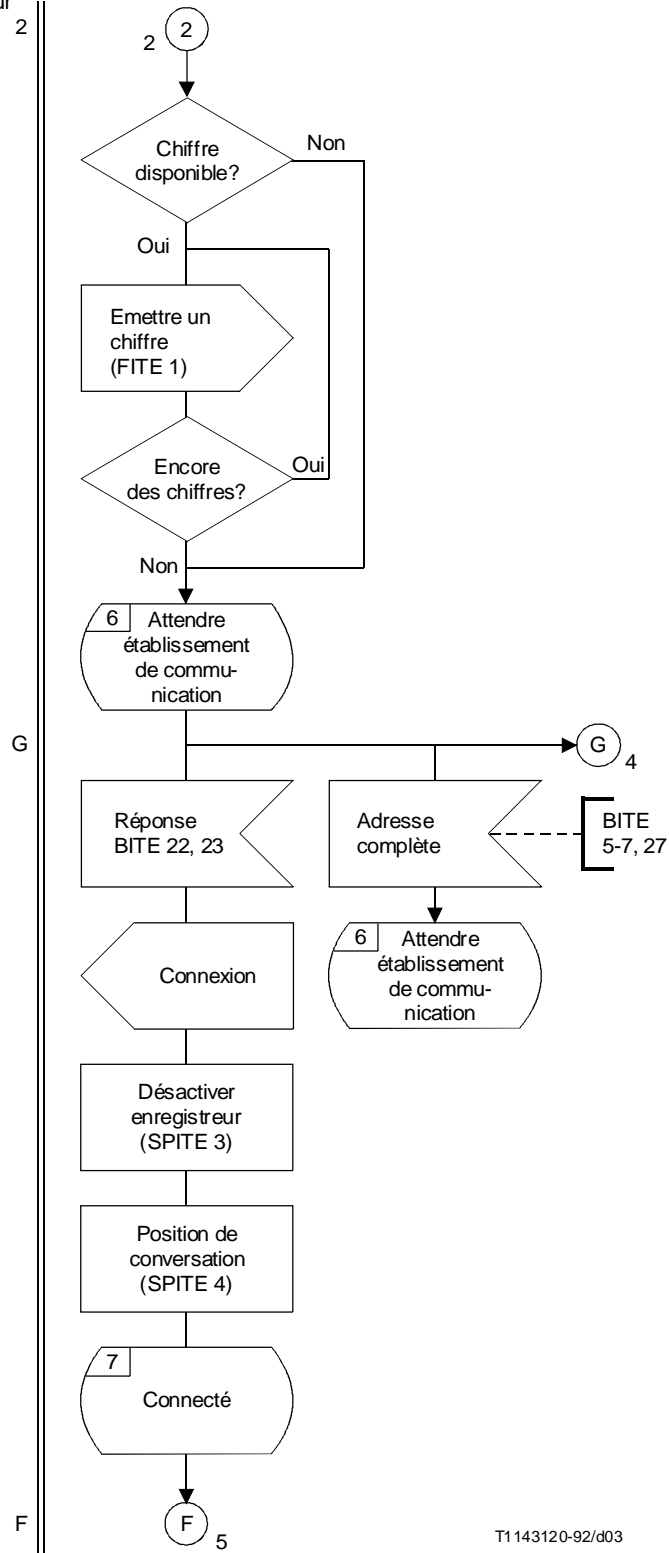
ur

2

2 2

Chiffre disponible?

Non

Oui

Emettre un chiffre (FITE 1)

Encore des chiffres?

Oui

Non

6 Attendre établissement de communication

G

G 4

Réponse BITE 22, 23

Adresse complète

BITE 5-7, 27

6 Attendre établissement de communication

Connexion

Désactiver enregistreur (SPITE 3)

Position de conversation (SPITE 4)

7 Connecté

F

F 5

T1143120-92/d03